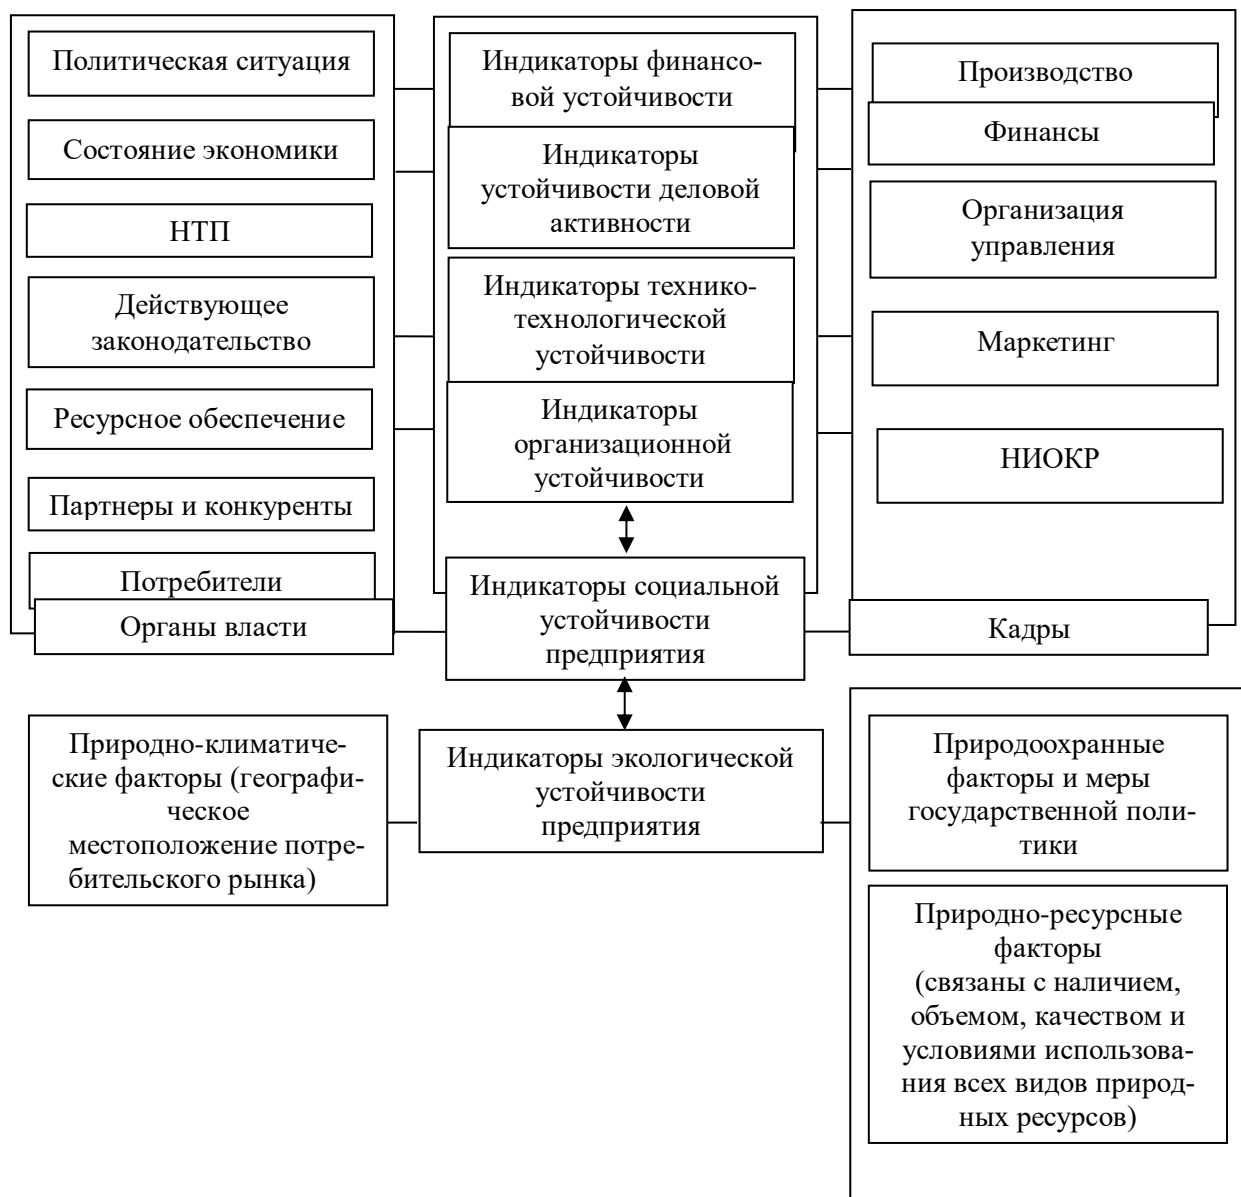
Политическая ситуация

Состояние экономики

НТП

Действующее законодательство

Ресурсное обеспечение

Партнеры и конкуренты

Потребители

Органы власти

Индикаторы финансовой устойчивости

Индикаторы устойчивости деловой активности

Индикаторы техникотехнологической устойчивости

Индикаторы организационной устойчивости

Индикаторы социальной устойчивости предприятия

Производство

Финансы

Организация управления

Маркетинг

НИОКР

Кадры

Природно-климатические факторы (географическое местоположение потребительского рынка)

Индикаторы экологической устойчивости предприятия

Природоохранные факторы и меры государственной политики

Природно-ресурсные факторы (связаны с наличием, объемом, качеством и условиями использования всех видов природных ресурсов)